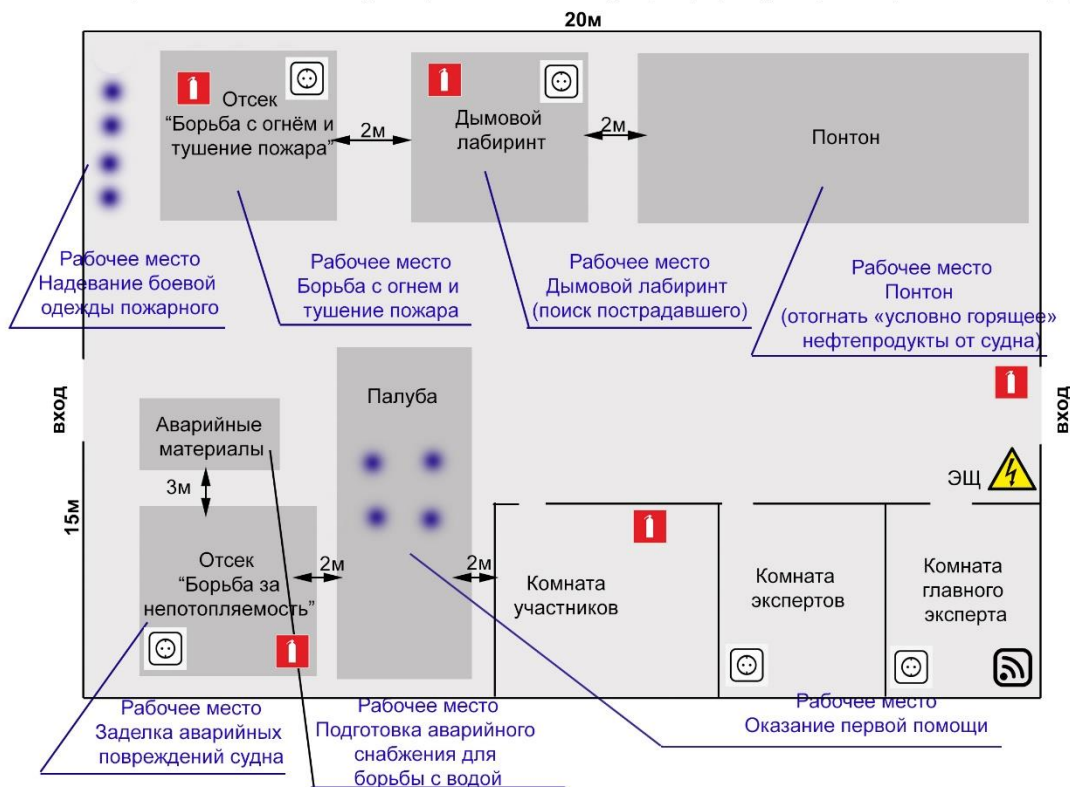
20м

Отсек
"Борьба с огнём и тушение пожара"

2м

Дымовой лабиринт

2м

Понтон

Рабочее место
Надевание боевой одежды пожарного

Рабочее место
Борьба с огнем и тушение пожара

Рабочее место
Дымовой лабиринт
(поиск пострадавшего)

Рабочее место
Понтон
(отогнать «условно горящее» нефтепродукты от судна)

вход

вход

Палуба

Аварийные материалы

3м

15м

ЭЩ

Отсек
"Борьба за непотопляемость"

2м

2м

Комната участников

Комната экспертов

Комната главного эксперта

Рабочее место
Заделка аварийных повреждений судна

Рабочее место
Подготовка аварийного снабжения для борьбы с водой

Рабочее место
Оказание первой помощи